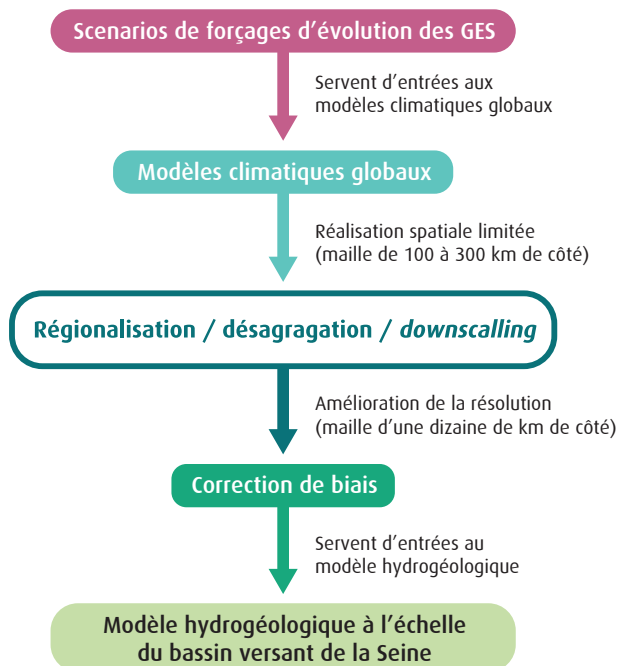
Scenarios de forçages d'évolution des GES

Servent d'entrées aux modèles climatiques globaux

Modèles climatiques globaux

Réalisation spatiale limitée (maille de 100 à 300 km de côté)

Régionalisation / désagragation / *downscalling*

Amélioration de la résolution (maille d'une dizaine de km de côté)

Correction de biais

Servent d'entrées au modèle hydrogéologique

Modèle hydrogéologique à l'échelle du bassin versant de la Seine